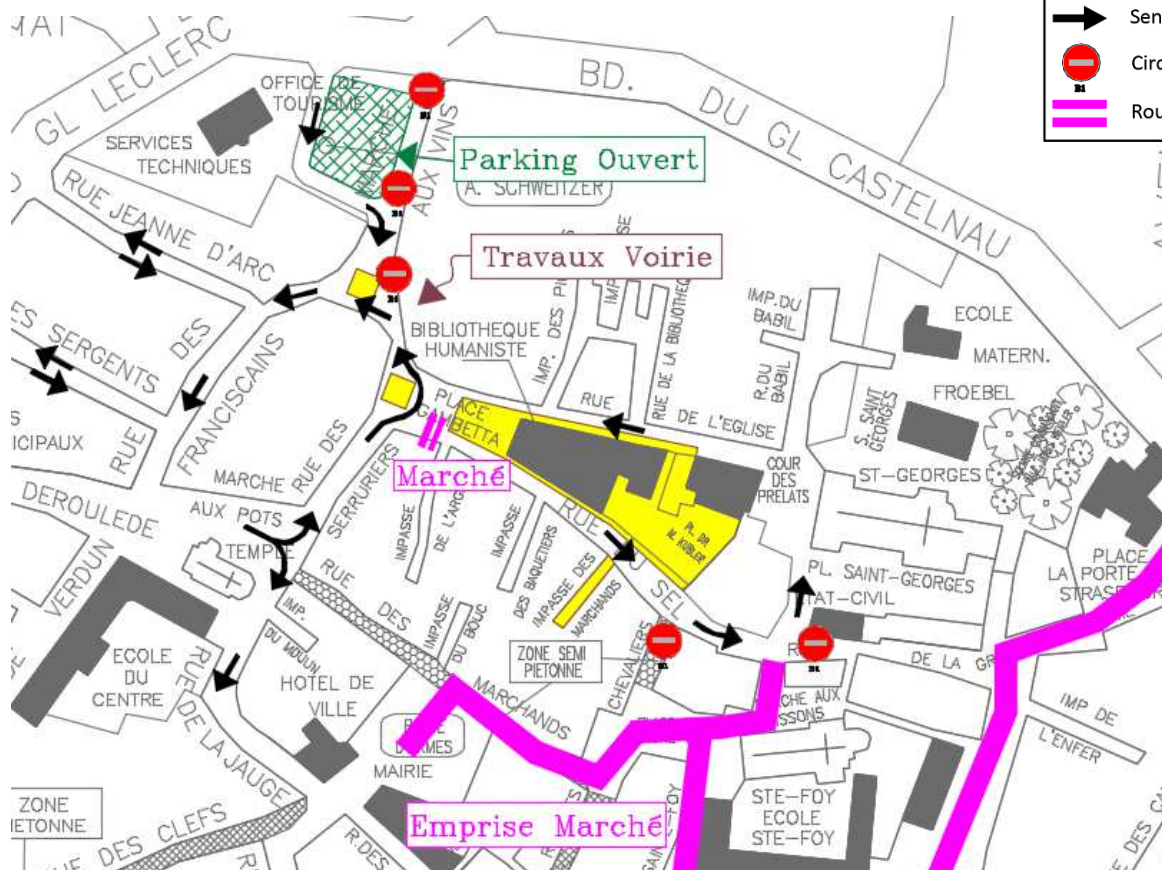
Sen
Circ
Rou

MAI
GL LECLERC
OFFICE DE TOURISME
MARCHE AUX VINS
BD. DU GL CASTELNAU
SERVICES TECHNIQUES
Parking Ouvert
A. SCHWEITZER
RUE JEANNE D'ARC
Travaux Voirie
DES SERGENTS
DES FRANCISCAINS
RUE
ICIPAUX
BIBLIOTHEQUE HUMANISTE
IMP. DES PI
IMP. DE
RUE DE LA BIBLIOTHEQUE
IMP. DU BABIL
R. DU BABIL
ECOLE MATERN. FROEBEL
S. SAINT GEORGES
RUE DE L'EGLISE
PLACE GAMBETTA
Marché
MARCHE RUE DES
DEROULEDE
VERDUN
AUX POTS
TEMPLE
SERRURIERS
IMPASSE DE L'AR
IMPASSE
DES BAQUETIERS
IMPASSE DES MARCHANDS
RUE DU SEL
PL. DR M. KUBLER
COUR DES PRELATS
ST-GEORGES
PL. SAINT-GEORGES
ETAT-CIVIL
PLACE DE LA PORTE DE STRASB
DE LA GR
IMP DE L'ENFER
RUE DES IMPASSE DU BOUC
IMP. DU MOULIN
RUE DE LA JAUGE
ECOLE DU CENTRE
HOTEL DE VILLE
MARCHANDS
ZONE SEMI PIETONNE
CHEVALIERS
RCHE AUX SSONS
PLACE D'ARMES
MAIRIE
ZONE PIETONNE
DES CLEFS
R. DES
Emprise Marché
STE-FOY ECOLE STE-FOY